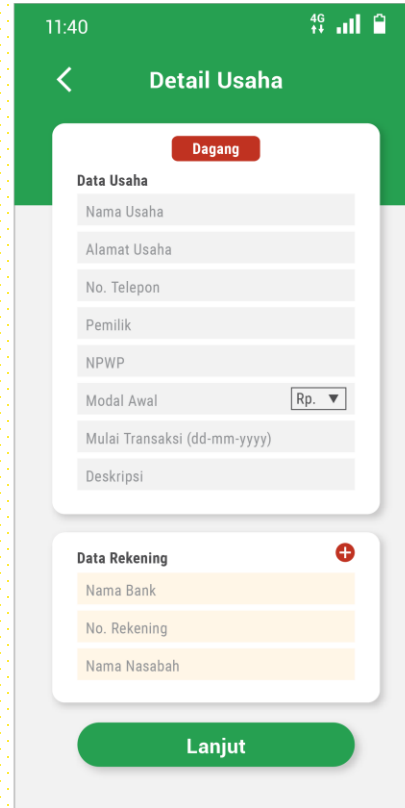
11:40 4G

<

Detail Usaha

Dagang

Data Usaha

Nama Usaha

Alamat Usaha

No. Telepon

Pemilik

NPWP

Modal Awal Rp. ▼

Mulai Transaksi (dd-mm-yyyy)

Deskripsi

Data Rekening

Nama Bank

No. Rekening

Nama Nasabah

Lanjut